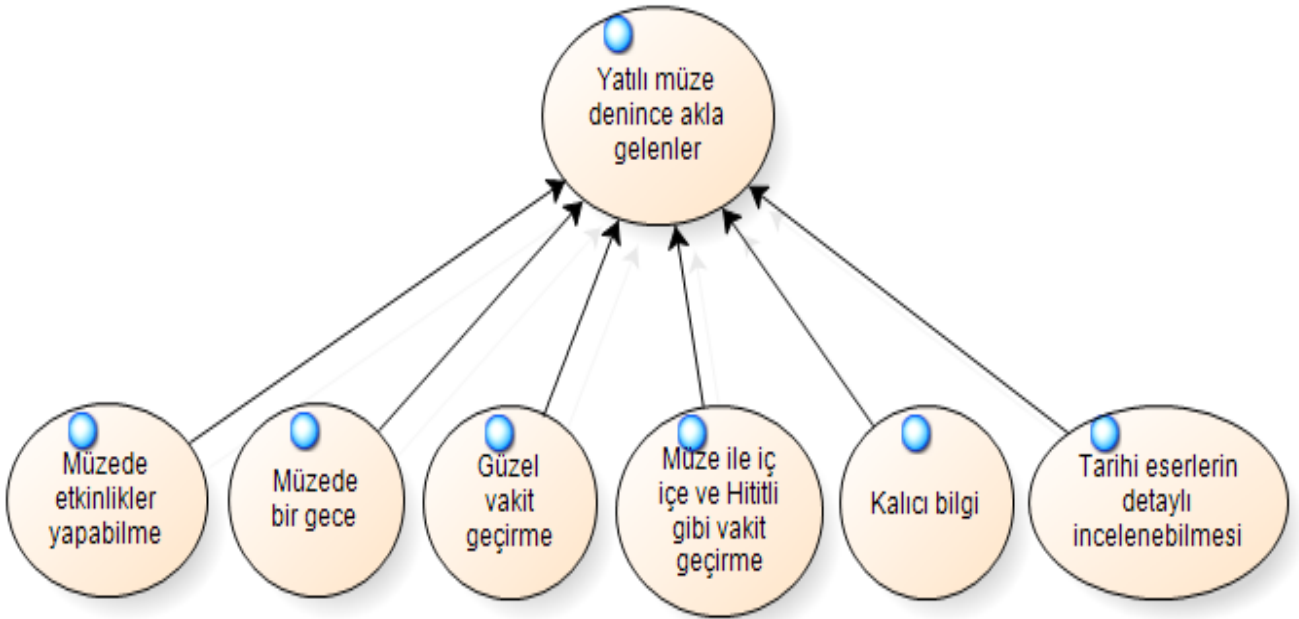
Yatılı müze denince akla gelenler

Müzede etkinlikler yapabilme

Müzede bir gece

Güzel vakit geçirme

Müze ile iç içe ve Hititli gibi vakit geçirme

Kalıcı bilgi

Tarihi eserlerin detaylı incelenebilmesi